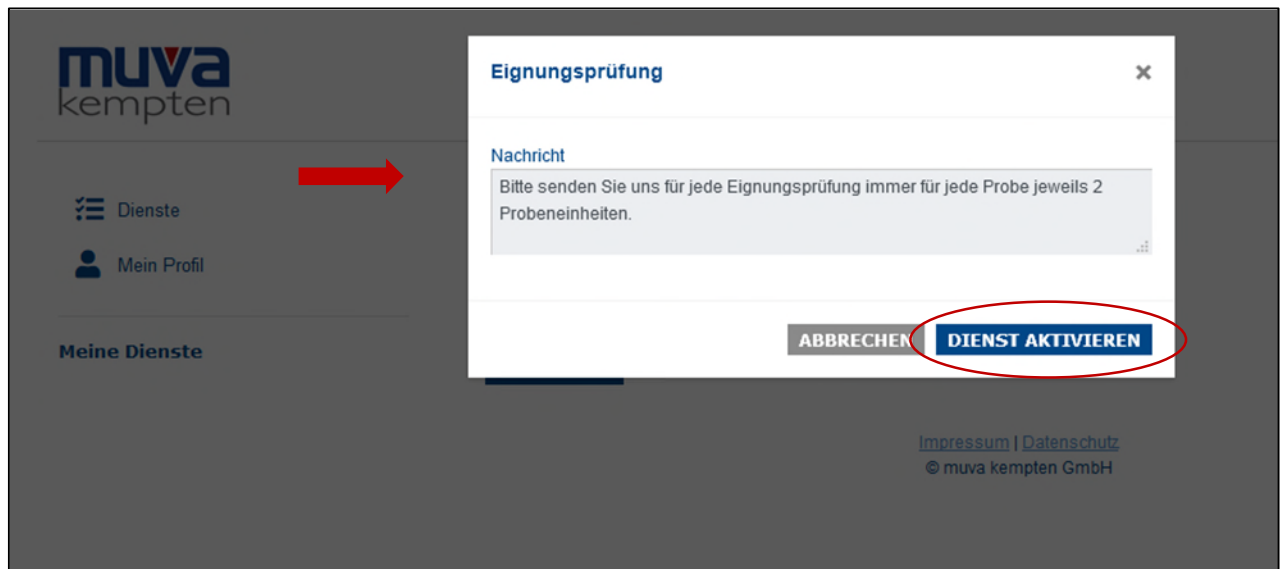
muva
kempten

Dienste

Mein Profil

Meine Dienste

Eignungsprüfung

×

Nachricht

Bitte senden Sie uns für jede Eignungsprüfung immer für jede Probe jeweils 2 Probeneinheiten.

ABBRECHEN

DIENST AKTIVIEREN

Impressum | Datenschutz
© muva kempten GmbH